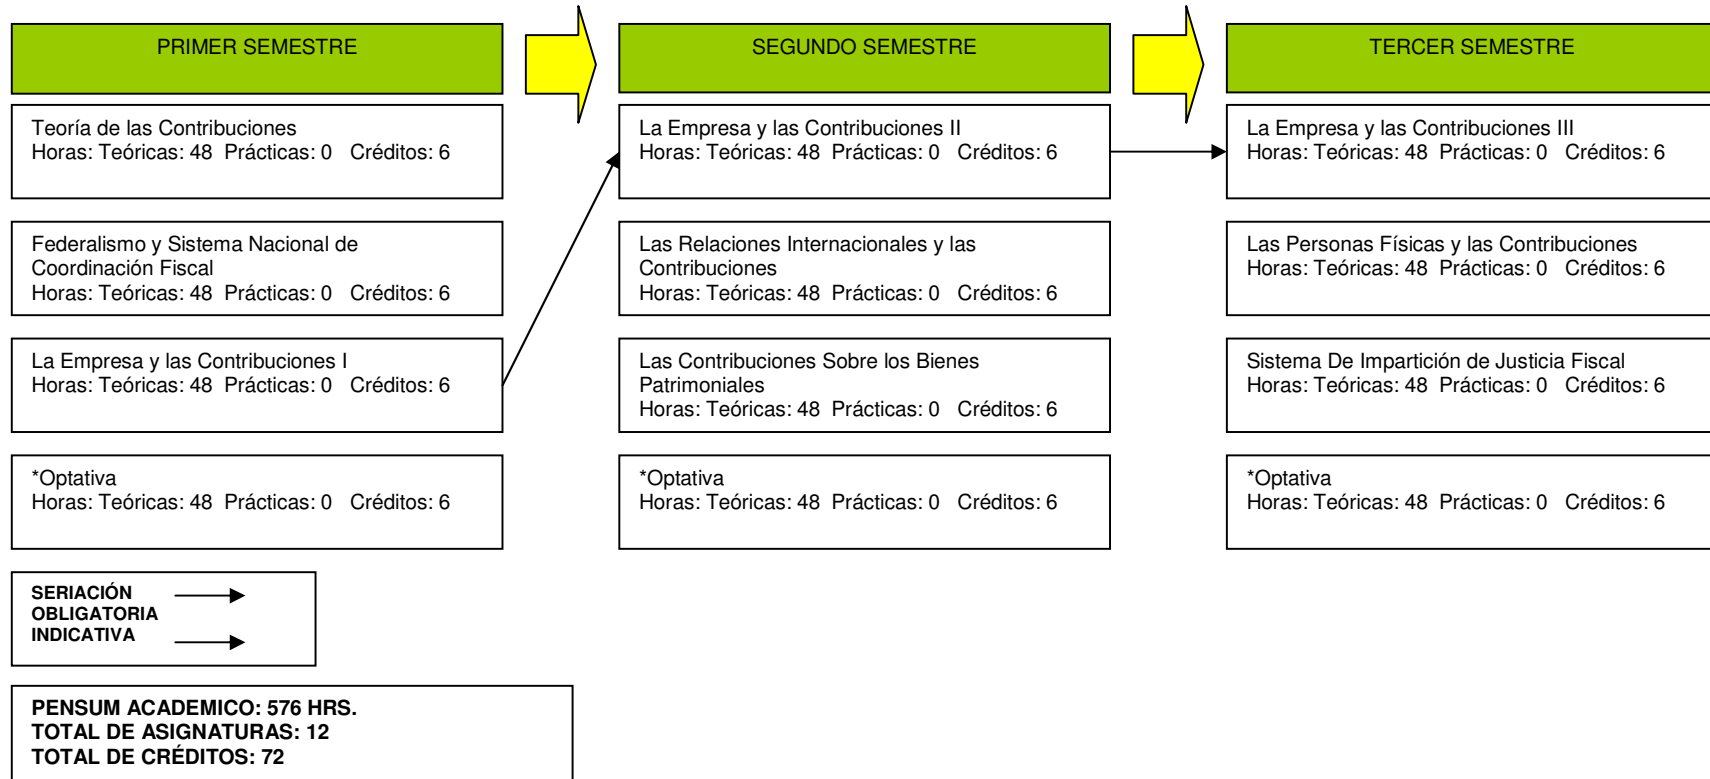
PRIMER SEMESTRE

Teoría de las Contribuciones
Horas: Teóricas: 48 Prácticas: 0 Créditos: 6

Federalismo y Sistema Nacional de Coordinación Fiscal
Horas: Teóricas: 48 Prácticas: 0 Créditos: 6

La Empresa y las Contribuciones I
Horas: Teóricas: 48 Prácticas: 0 Créditos: 6

*Optativa
Horas: Teóricas: 48 Prácticas: 0 Créditos: 6

SEGUNDO SEMESTRE

La Empresa y las Contribuciones II
Horas: Teóricas: 48 Prácticas: 0 Créditos: 6

Las Relaciones Internacionales y las Contribuciones
Horas: Teóricas: 48 Prácticas: 0 Créditos: 6

Las Contribuciones Sobre los Bienes Patrimoniales
Horas: Teóricas: 48 Prácticas: 0 Créditos: 6

*Optativa
Horas: Teóricas: 48 Prácticas: 0 Créditos: 6

TERCER SEMESTRE

La Empresa y las Contribuciones III
Horas: Teóricas: 48 Prácticas: 0 Créditos: 6

Las Personas Físicas y las Contribuciones
Horas: Teóricas: 48 Prácticas: 0 Créditos: 6

Sistema De Impartición de Justicia Fiscal
Horas: Teóricas: 48 Prácticas: 0 Créditos: 6

*Optativa
Horas: Teóricas: 48 Prácticas: 0 Créditos: 6

SERIACIÓN
OBLIGATORIA
INDICATIVA

PENSUM ACADEMICO: 576 HRS.
TOTAL DE ASIGNATURAS: 12
TOTAL DE CRÉDITOS: 72